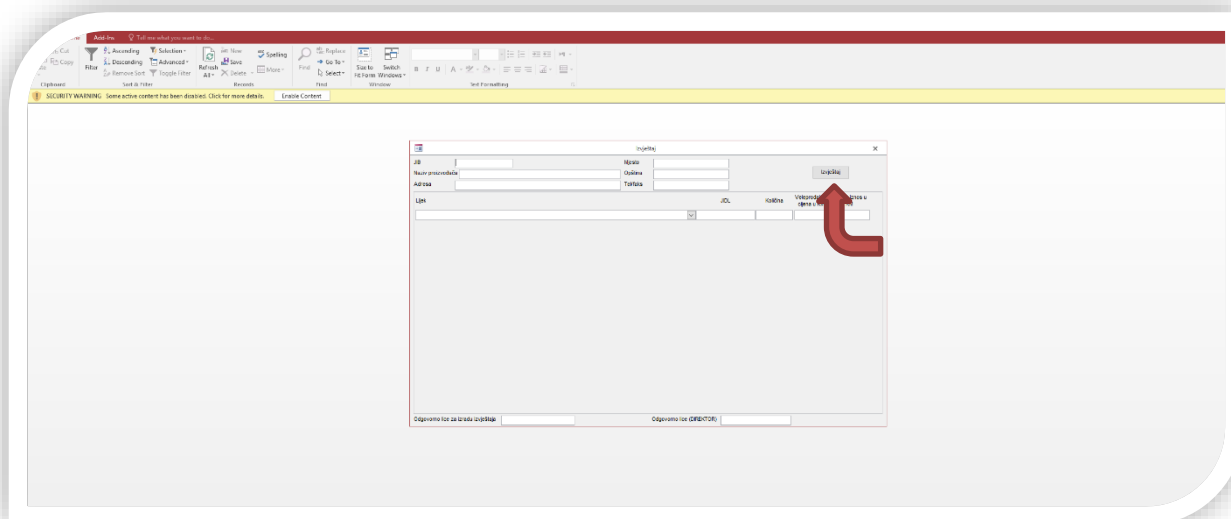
Add-Ins Tell me what you want to do...

Cut Copy Clipboard Filter Ascending Descending Remove Sort Selection Advanced Toggle Filter Sort & Filter Refresh All New Save Delete Spelling More Records Find Replace Go To Select Find Size to Fit Form Switch Windows Window B I U Text Formatting

SECURITY WARNING Some active content has been disabled. Click for more details. Enable Content

Izvještaj

JIB
Naziv proizvođača
Adresa
Mjesto
Općina
Telefon
Izvještaj

Lijek JIDL Količina Veleprodajna cijena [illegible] Iznos u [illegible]

Odgovorno lice za izradu izvještaja
Odgovorno lice (DIREKTOR)